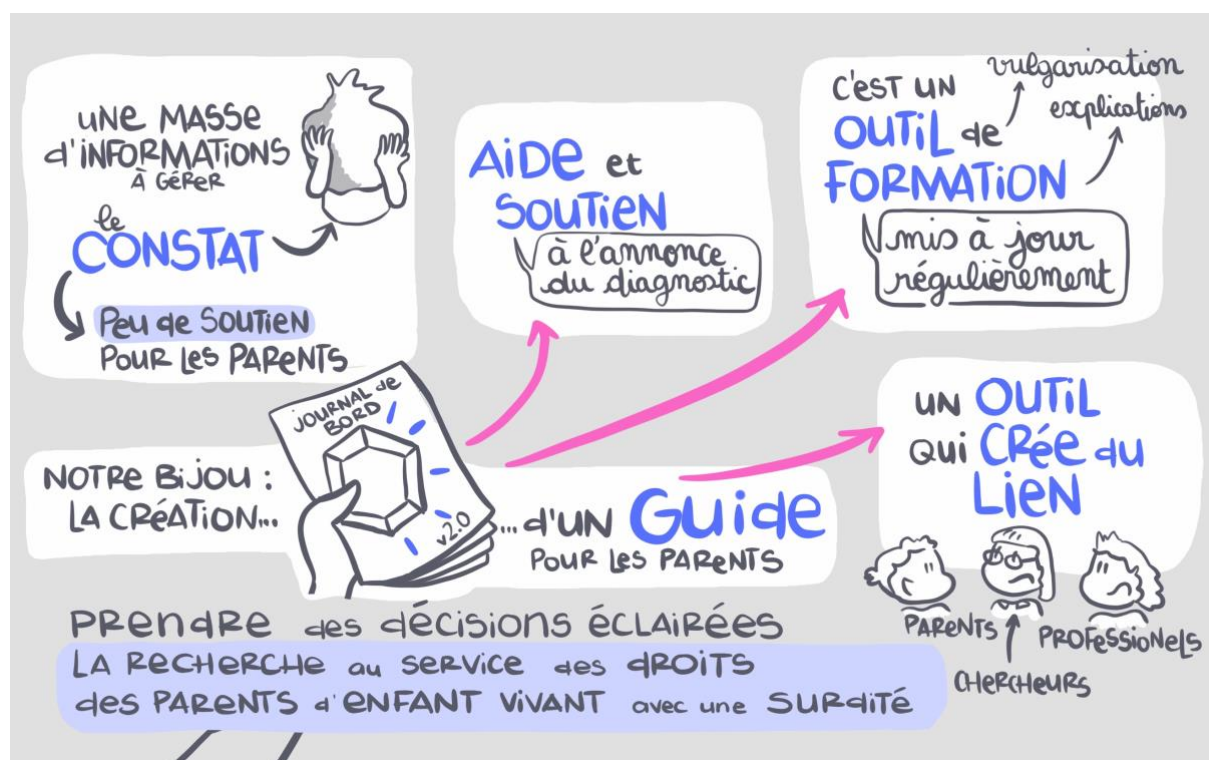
UNE MASSE D'INFORMATIONS À GÉRER

le CONSTAT

Peu de SOUTIEN POUR LES PARENTS

AIDE et SOUTIEN

à l'annonce du diagnostic

C'EST UN OUTIL de FORMATION

vulgarisation

explications

mis à jour régulièrement

JOURNAL de BORD

v2.0

NOTRE BIJOU : LA CRÉATION...

...d'UN GUIDE POUR LES PARENTS

UN OUTIL qui CRÉE du LIEN

PARENTS

CHERCHEURS

PROFESSIONELS

PRENDRE des décisions éclairées

LA RECHERCHE au SERVICE des DROITS des PARENTS d'ENFANT VIVANT avec une SURDITÉ